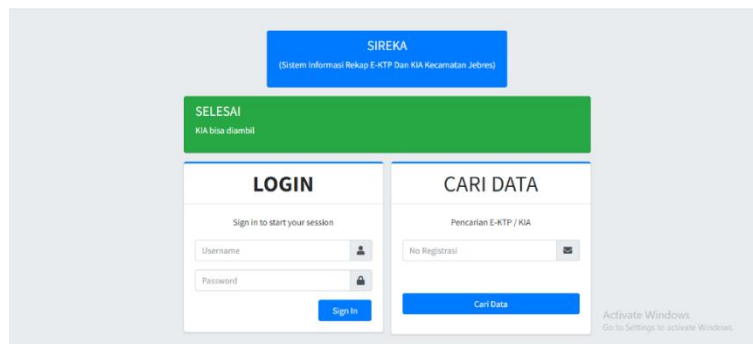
SIREKA
(Sistem Informasi Rekap E-KTP Dan KIA Kecamatan Jebres)

SELESAI
KIA bisa diambil

LOGIN

Sign in to start your session

Username

Password

Sign In

CARI DATA

Pencarian E-KTP / KIA

No Registrasi

Cari Data

Activate Windows
Go to Settings to activate Windows.